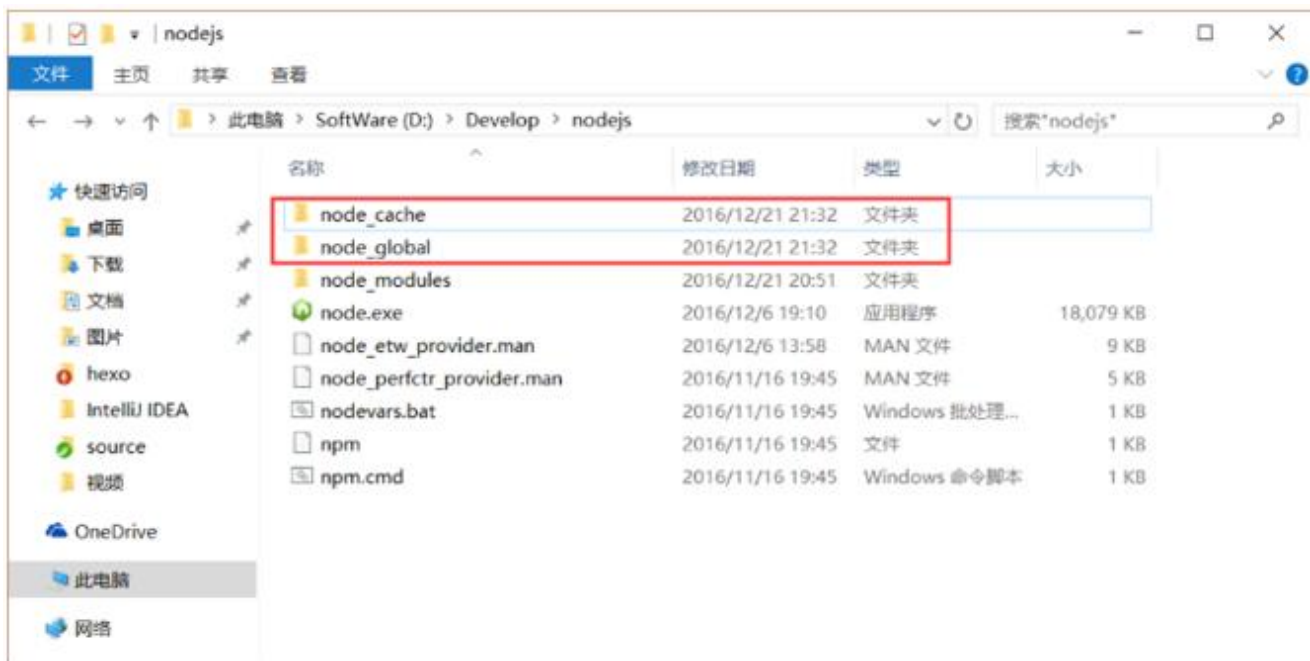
nodejs

文件 主页 共享 查看

此电脑 > SoftWare (D:) > Develop > nodejs

搜索"nodejs"

快速访问
桌面
下载
文档
图片
hexo
IntelliJ IDEA
source
视频
OneDrive
此电脑
网络

| 名称 | 修改日期 | 类型 | 大小 |
|---|---|---|---|
| node_cache | 2016/12/21 21:32 | 文件夹 | |
| node_global | 2016/12/21 21:32 | 文件夹 | |
| node_modules | 2016/12/21 20:51 | 文件夹 | |
| node.exe | 2016/12/6 19:10 | 应用程序 | 18,079 KB |
| node_etw_provider.man | 2016/12/6 13:58 | MAN 文件 | 9 KB |
| node_perfctr_provider.man | 2016/11/16 19:45 | MAN 文件 | 5 KB |
| nodevars.bat | 2016/11/16 19:45 | Windows 批处理... | 1 KB |
| npm | 2016/11/16 19:45 | 文件 | 1 KB |
| npm.cmd | 2016/11/16 19:45 | Windows 命令脚本 | 1 KB |